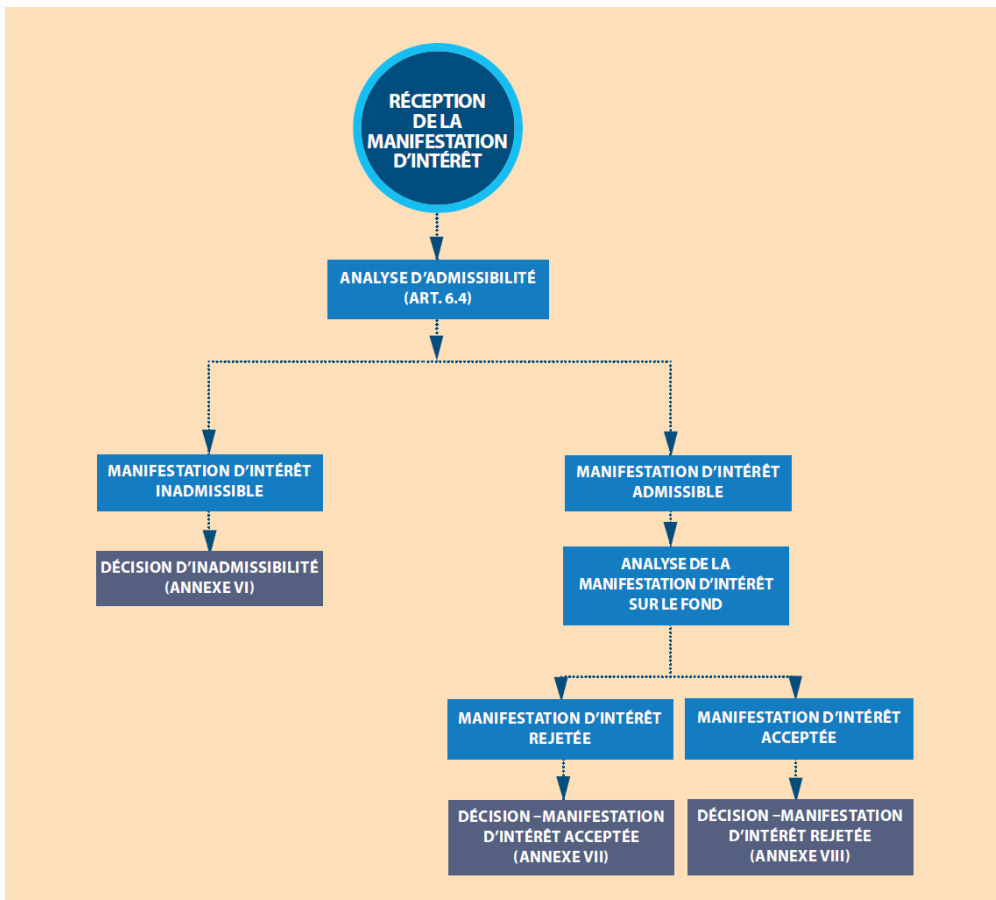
RÉCEPTION DE LA MANIFESTATION D’INTÉRÊT

ANALYSE D’ADMISSIBILITÉ (ART. 6.4)

MANIFESTATION D’INTÉRÊT INADMISSIBLE

DÉCISION D’INADMISSIBILITÉ (ANNEXE VI)

MANIFESTATION D’INTÉRÊT ADMISSIBLE

ANALYSE DE LA MANIFESTATION D’INTÉRÊT SUR LE FOND

MANIFESTATION D’INTÉRÊT REJETÉE

DÉCISION –MANIFESTATION D’INTÉRÊT ACCEPTÉE (ANNEXE VII)

MANIFESTATION D’INTÉRÊT ACCEPTÉE

DÉCISION –MANIFESTATION D’INTÉRÊT REJETÉE (ANNEXE VIII)